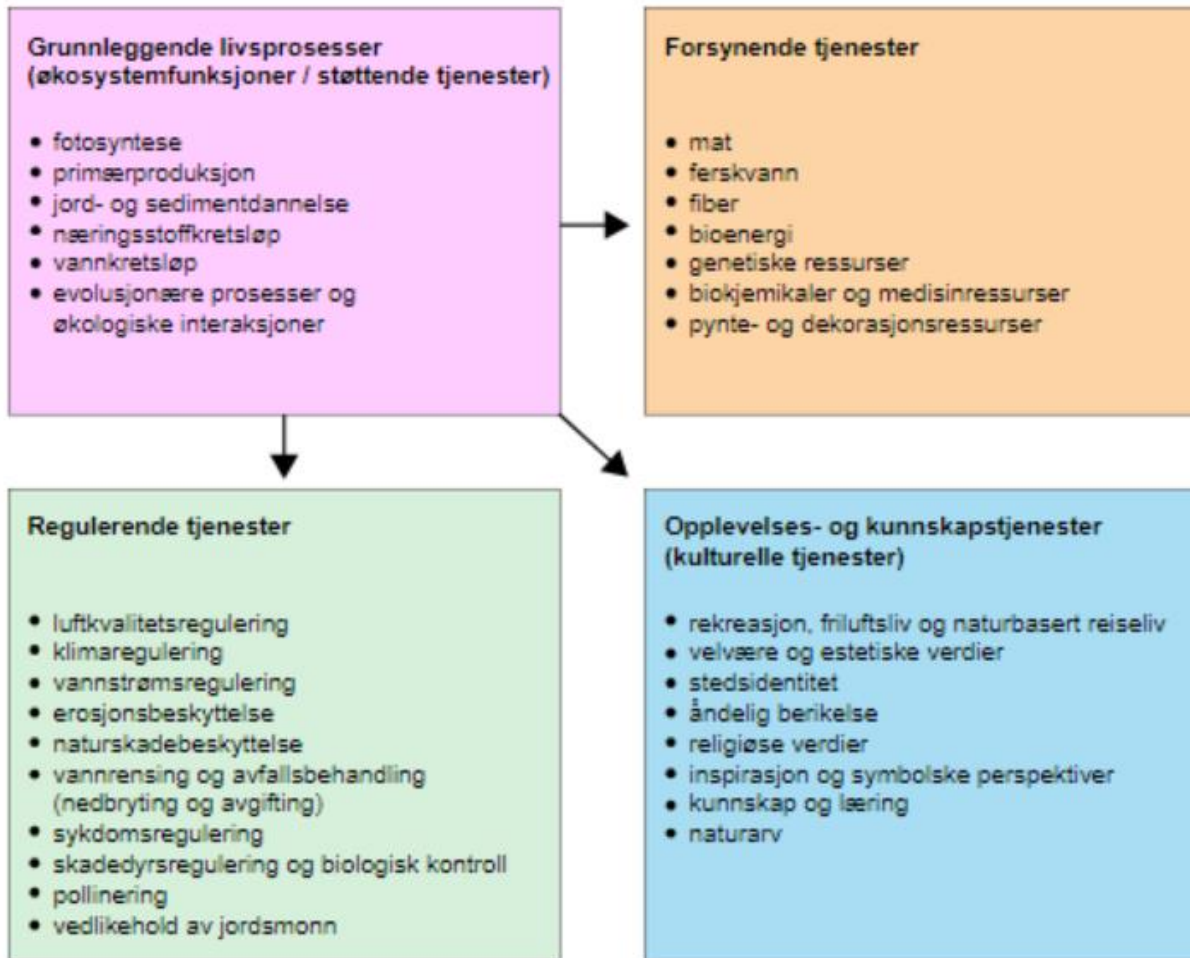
Grunnleggende livsprosesser (økosystemfunksjoner / støttende tjenester)

- fotosyntese
- primærproduksjon
- jord- og sedimentdannelse
- næringsstoffkretsløp
- vannkretsløp
- evolusjonære prosesser og økologiske interaksjoner

Forsynende tjenester

- mat
- ferskvann
- fiber
- bioenergi
- genetiske ressurser
- biokjemikaler og medisinressurser
- pynte- og dekorasjonsressurser

Regulerende tjenester

- luftkvalitetsregulering
- klimaregulering
- vannstrømsregulering
- erosjonsbeskyttelse
- naturskadebeskyttelse
- vannrensing og avfallsbehandling (nedbryting og avgifting)
- sykdomsregulering
- skadedyrsregulering og biologisk kontroll
- pollinering
- vedlikehold av jordsmonn

Opplevelses- og kunnskapstjenester (kulturelle tjenester)

- rekreasjon, friluftsliv og naturbasert reiseliv
- velvære og estetiske verdier
- stedsidentitet
- åndelig berikelse
- religiøse verdier
- inspirasjon og symbolske perspektiver
- kunnskap og læring
- naturarv